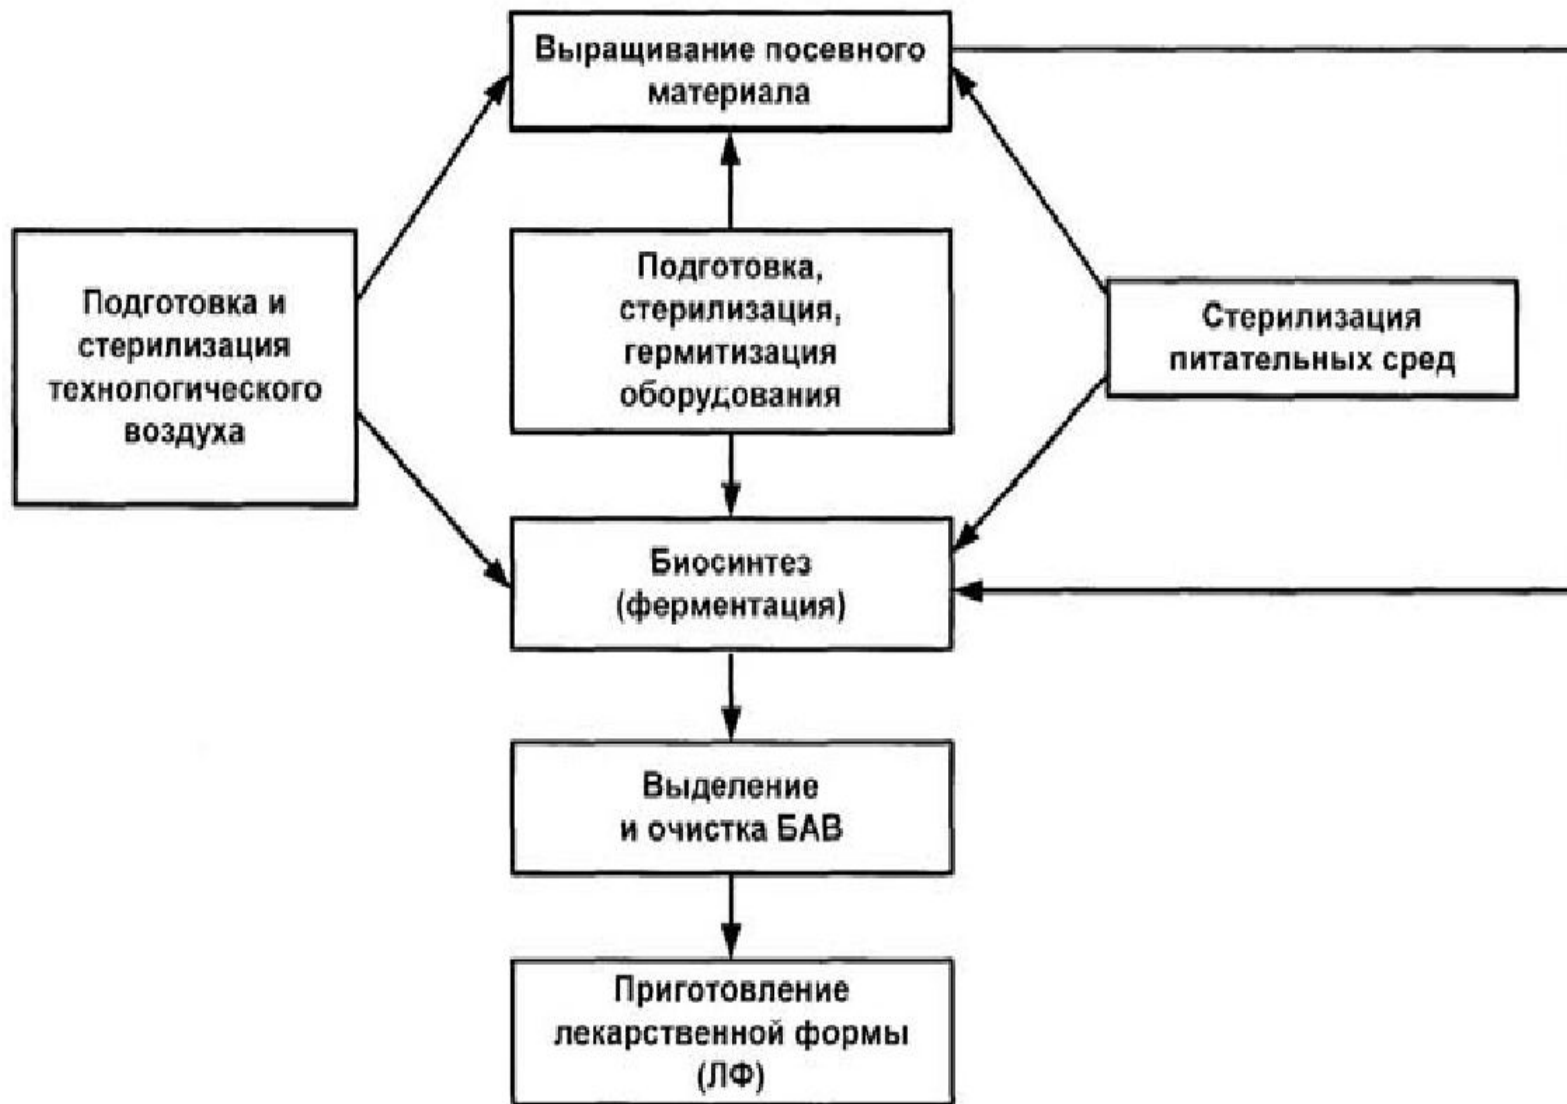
Выращивание посевного материала

Подготовка и стерилизация технологического воздуха

Подготовка, стерилизация, гермитизация оборудования

Стерилизация питательных сред

Биосинтез (ферментация)

Выделение и очистка БАВ

Приготовление лекарственной формы (ЛФ)